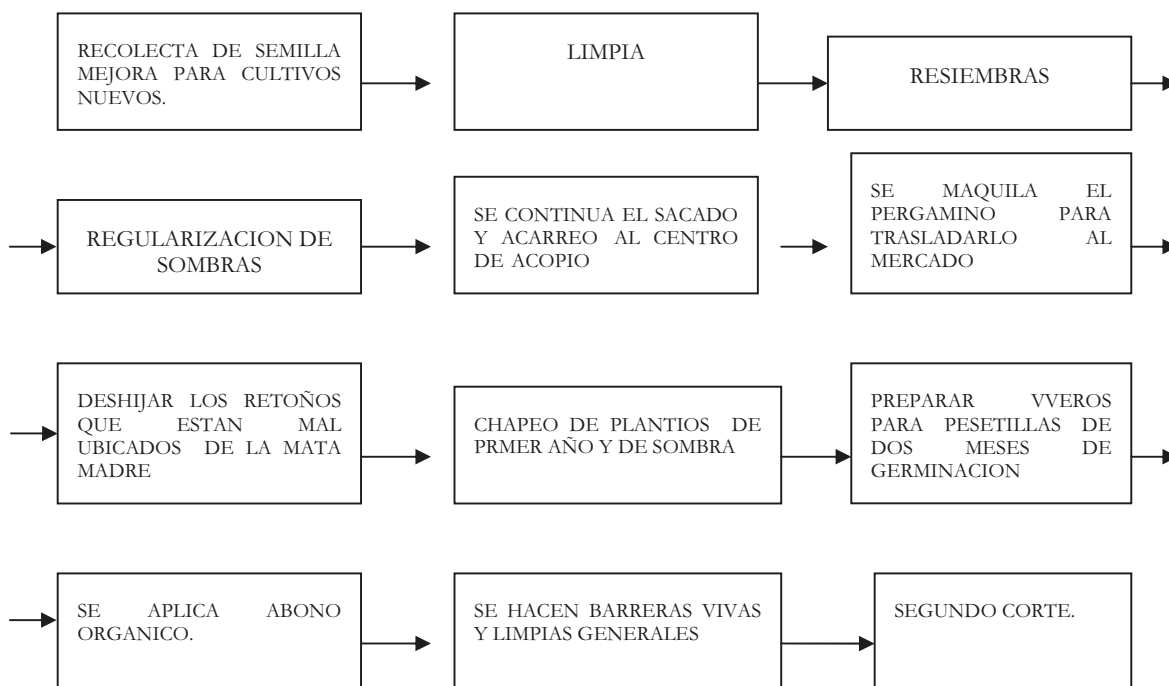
RECOLECTA DE SEMILLA MEJORA PARA CULTIVOS NUEVOS.

LIMPIA

RESIEMBRAS

REGULARIZACION DE SOMBRAS

SE CONTINUA EL SACADO Y ACARREO AL CENTRO DE ACOPIO

SE MAQUILA EL PERGAMINO PARA TRASLADARLO AL MERCADO

DESHIJAR LOS RETOÑOS QUE ESTAN MAL UBICADOS DE LA MATA MADRE

CHAPEO DE PLANTIOS DE PRMER AÑO Y DE SOMBRA

PREPARAR VVEROS PARA PESETILLAS DE DOS MESES DE GERMINACION

SE APLICA ABONO ORGANICO.

SE HACEN BARRERAS VIVAS Y LIMPIAS GENERALES

SEGUNDO CORTE.